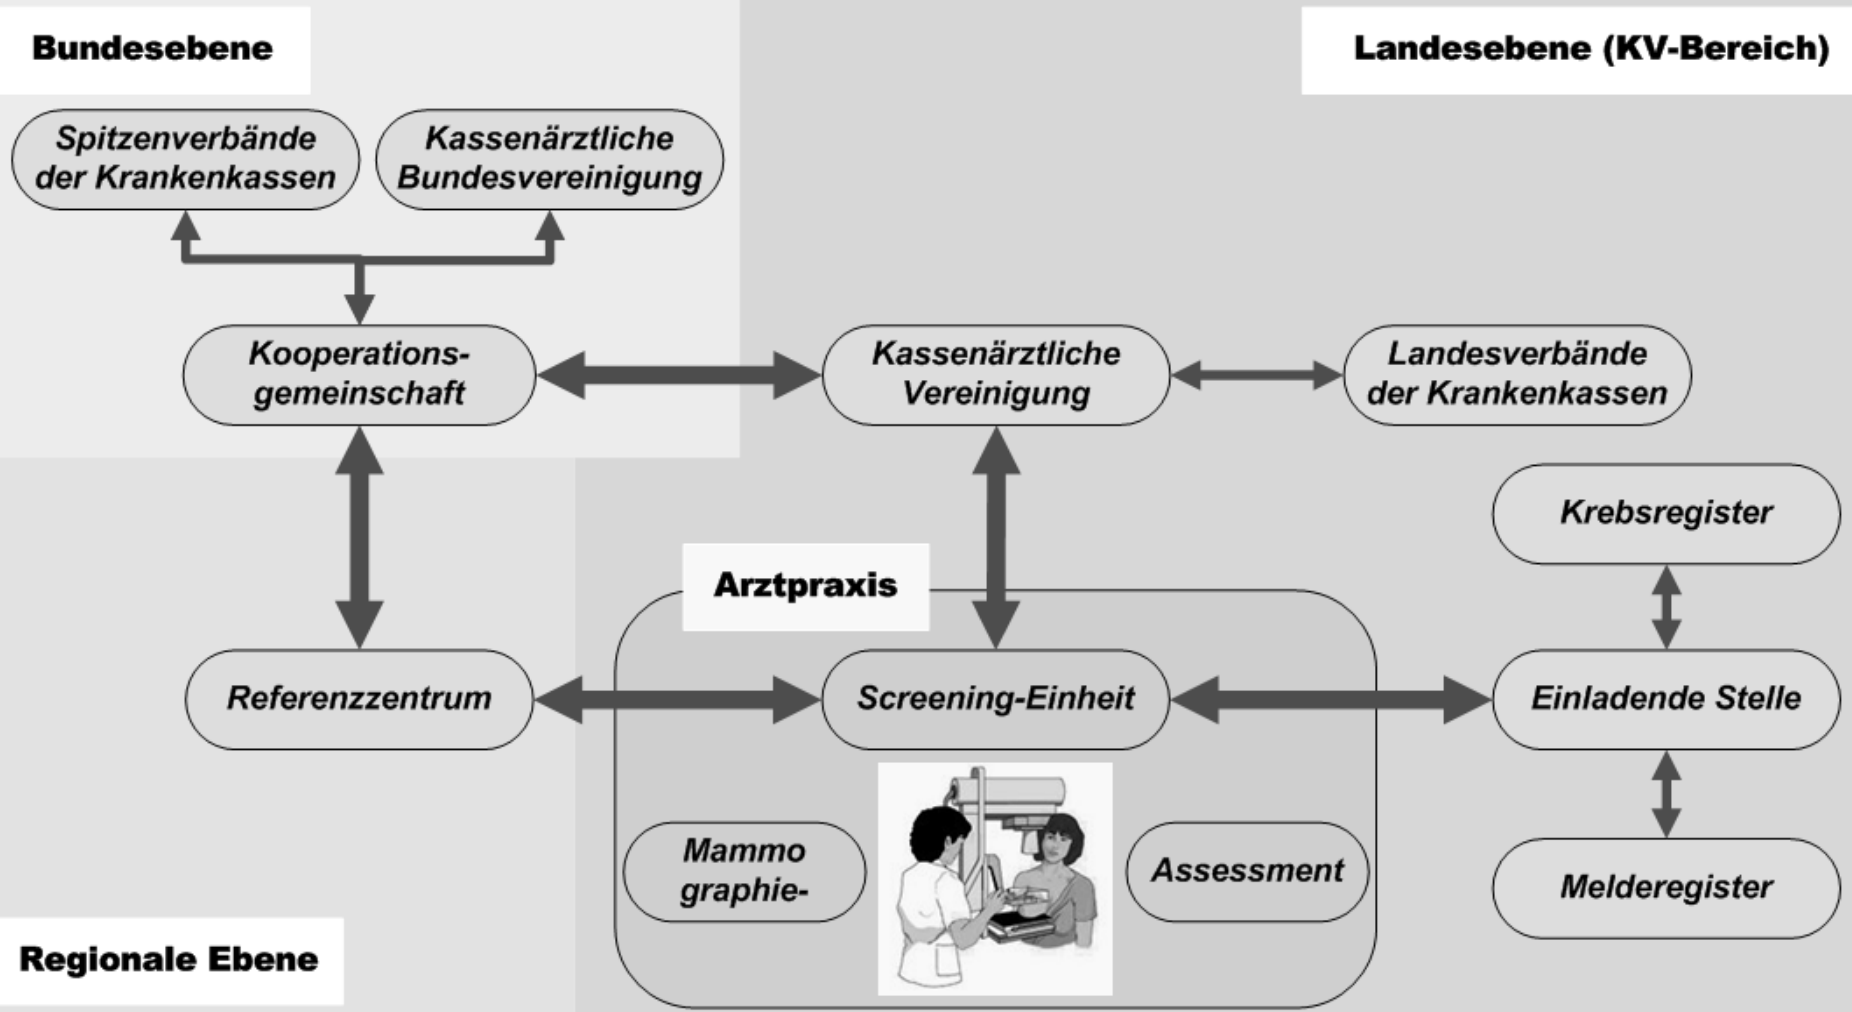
Bundesebene

Landesebene (KV-Bereich)

Spitzenverbände der Krankenkassen

Kassenärztliche Bundesvereinigung

Kooperationsgemeinschaft

Kassenärztliche Vereinigung

Landesverbände der Krankenkassen

Krebsregister

Arztpraxis

Referenzzentrum

Screening-Einheit

Einladende Stelle

Mammo graphie-

Assessment

Melderegister

Regionale Ebene